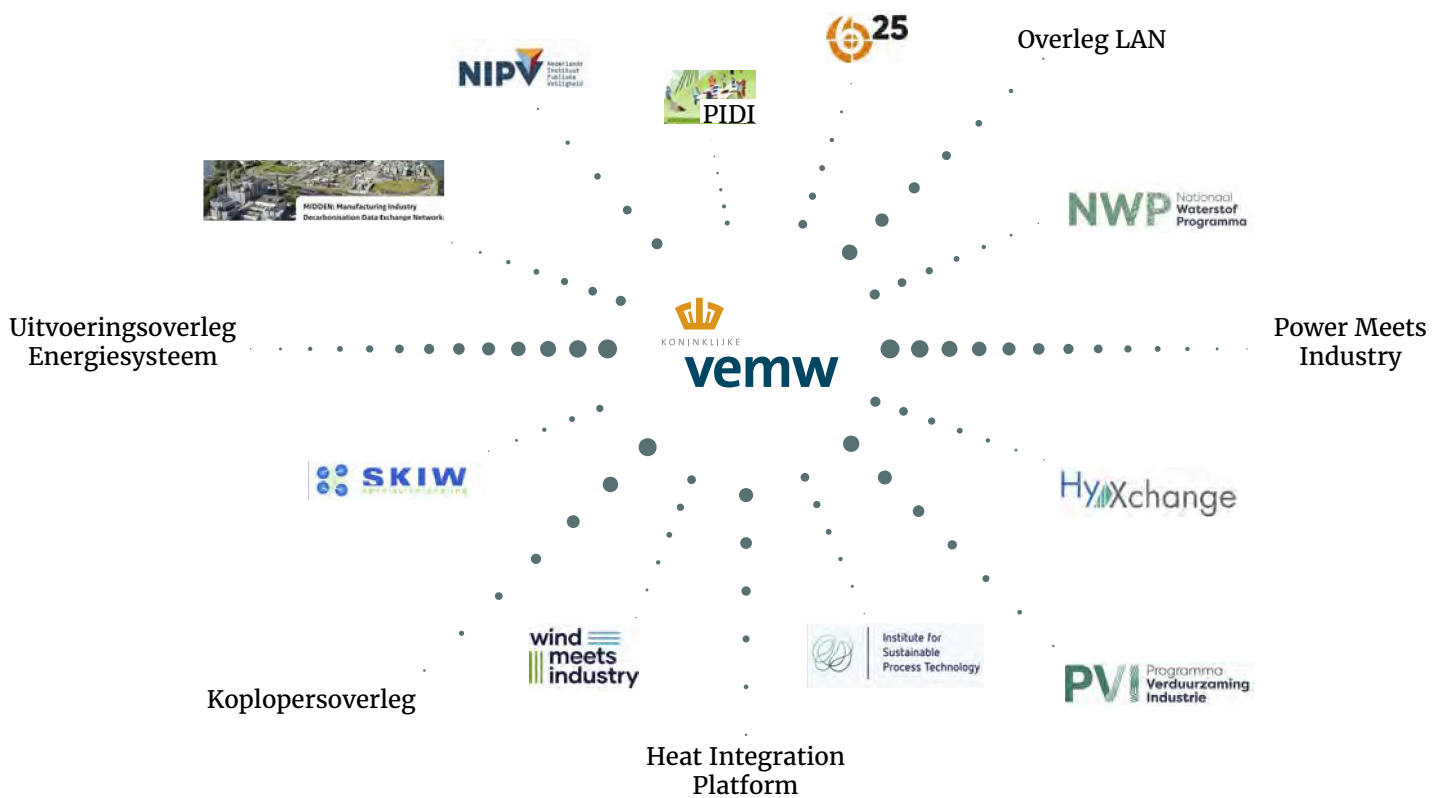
25

Overleg LAN

NIPV Nederlands Instituut Publieke Veiligheid

PIDI

MIDDEN: Manufacturing Industry Decarbonisation Data Exchange Network

NWP Nationaal Waterstof Programma

Uitvoeringsoverleg Energiesysteem

KONINKLIJKE vemw

Power Meets Industry

SKIW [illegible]

HyXchange

wind meets industry

Institute for Sustainable Process Technology

PVI Programma Verduurzaming Industrie

Koplopersoverleg

Heat Integration Platform